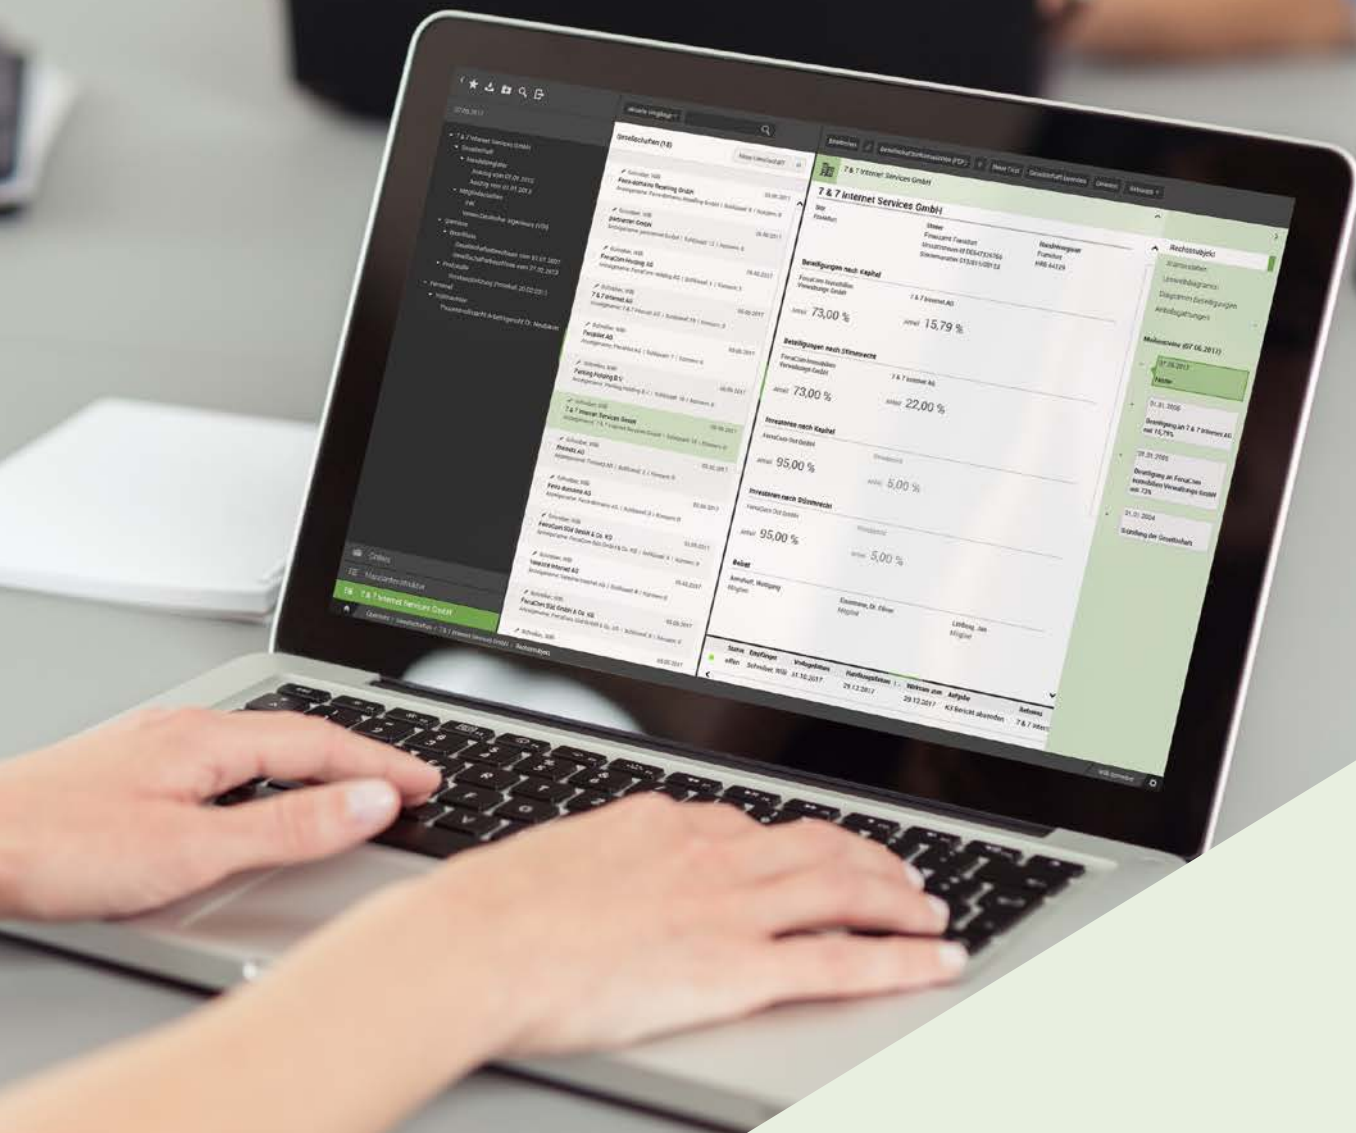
Gesellschaften (18)

Ferro-Alfrano Beteiligung GmbH

parturner GmbH

FerraCom Holding AG

7 & 7 Internet AG

Parking Holding B.V.

7 & 7 Internet Services GmbH

Ferro-Autohaus AG

FerraCom SGd GmbH & Co. KG

Telecom Internet AG

FerraCom SGd GmbH & Co. KG

7 & 7 Internet Services GmbH

7 & 7 Internet Services GmbH

Beteiligungen nach Kapital

7 & 7 Internet AG

Anteil 73,00 %

Anteil 15,79 %

Beteiligungen nach Stimmrecht

7 & 7 Internet AG

Anteil 73,00 %

Anteil 22,00 %

Investoren nach Kapital

Anteil 95,00 %

Anteil 5,00 %

Investoren nach Stimmrecht

Anteil 95,00 %

Anteil 5,00 %

Beirat

Rechtsobjekt

Stammdaten

Unternehmensdiagramm

Diagramm Beteiligungen

Anteilsgattungen

Meilensteine (07.06.2017)

01.01.2006

Beteiligung an 7 & 7 Internet AG mit 15,79%

01.01.2005

01.01.2004

Gründung der Gesellschaft

Status

Empfänger

Vorlagedatum

Fälligkeitsdatum

Aufgabe

Referenz

offen

Schreiber, Willi

31.10.2017

29.12.2017

29.12.2017

KS Bericht abwerfen

7 & 7 Inter

7 & 7 Internet Services GmbH